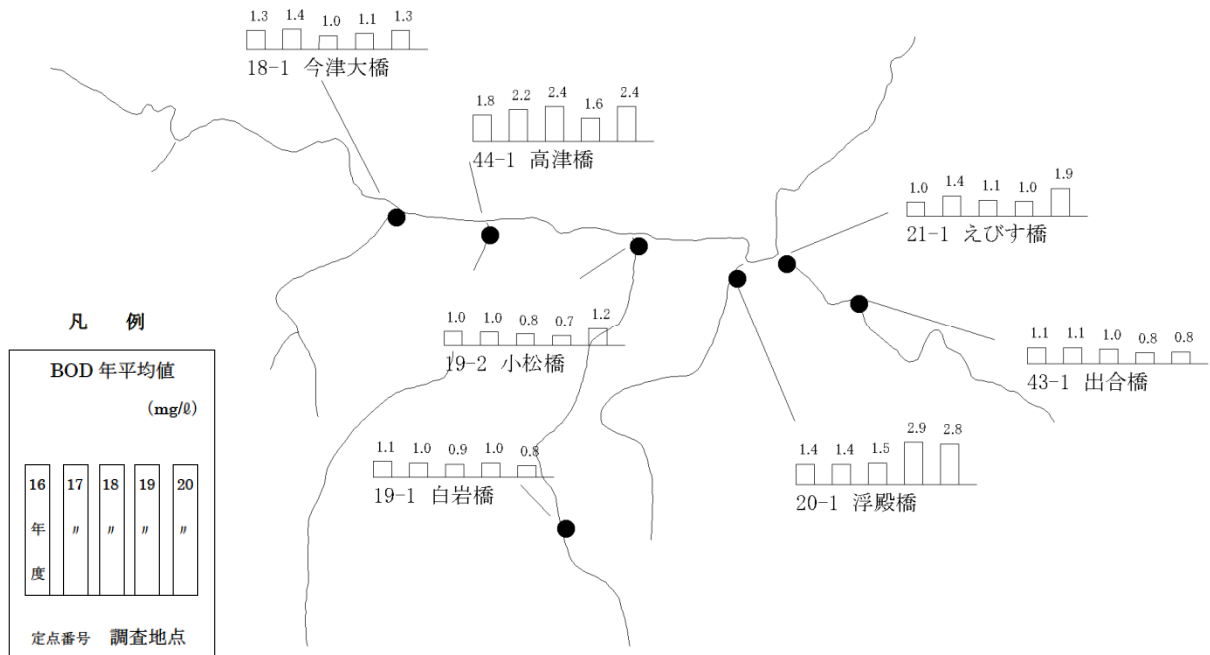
1.3 1.4 1.0 1.1 1.3
18-1 今津大橋

1.8 2.2 2.4 1.6 2.4
44-1 高津橋

1.0 1.4 1.1 1.0 1.9
21-1 えびす橋

凡 例

BOD 年平均値

(mg/ℓ)

16 年度 | 17 〃 | 18 〃 | 19 〃 | 20 〃

定点番号 調査地点

1.0 1.0 0.8 0.7 1.2
19-2 小松橋

1.1 1.1 1.0 0.8 0.8
43-1 出合橋

1.1 1.0 0.9 1.0 0.8
19-1 白岩橋

1.4 1.4 1.5 2.9 2.8
20-1 浮殿橋